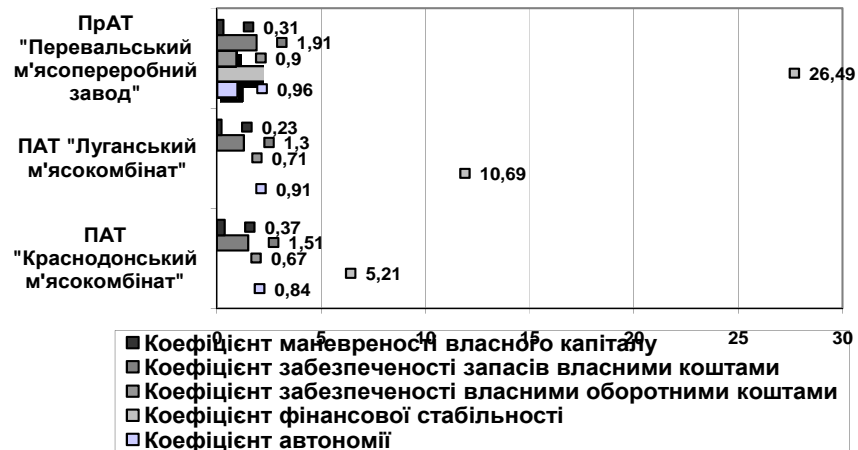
ПрАТ "Перевальський м'ясопереробний завод"

0,31
1,91
0,9
26,49
0,96

ПАТ "Луганський м'ясокомбінат"

0,23
1,3
0,71
10,69
0,91

ПАТ "Краснодонський м'ясокомбінат"

0,37
1,51
0,67
5,21
0,84

0 5 10 15 20 25 30

Коефіцієнт маневреності власного капіталу
Коефіцієнт забезпеченості запасів власними коштами
Коефіцієнт забезпеченості власними оборотними коштами
Коефіцієнт фінансової стабільності
Коефіцієнт автономії